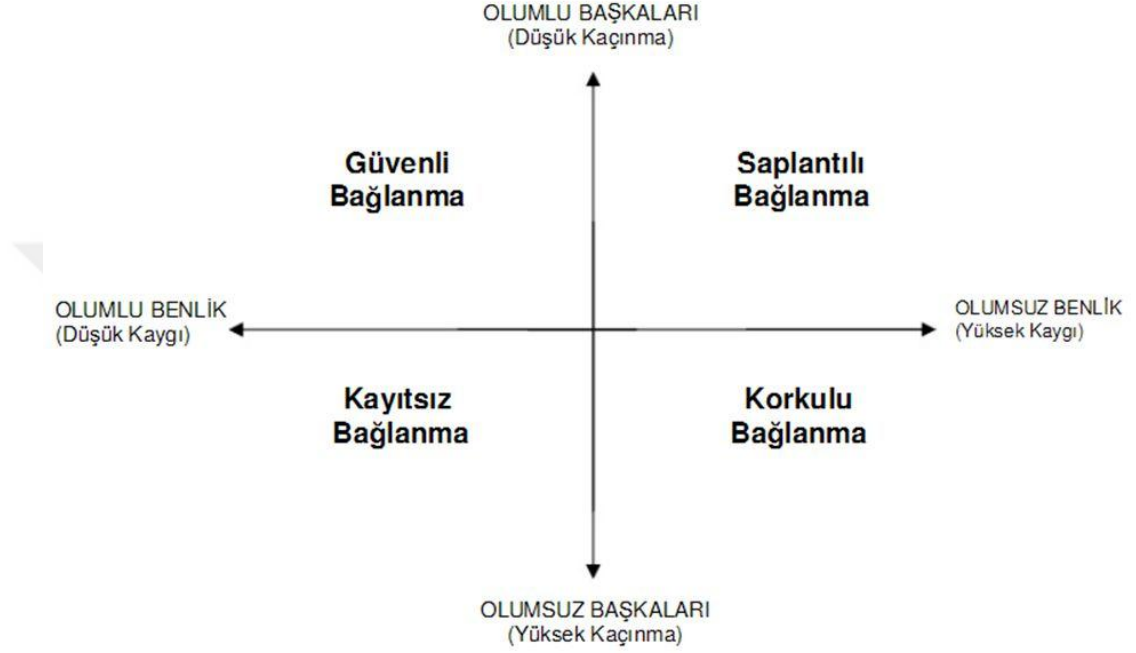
OLUMLU BAŞKALARI
(Düşük Kaçınma)

Güvenli
Bağlanma

Saplantılı
Bağlanma

OLUMLU BENLİK
(Düşük Kaygı)

OLUMSUZ BENLİK
(Yüksek Kaygı)

Kayıtsız
Bağlanma

Korkulu
Bağlanma

OLUMSUZ BAŞKALARI
(Yüksek Kaçınma)